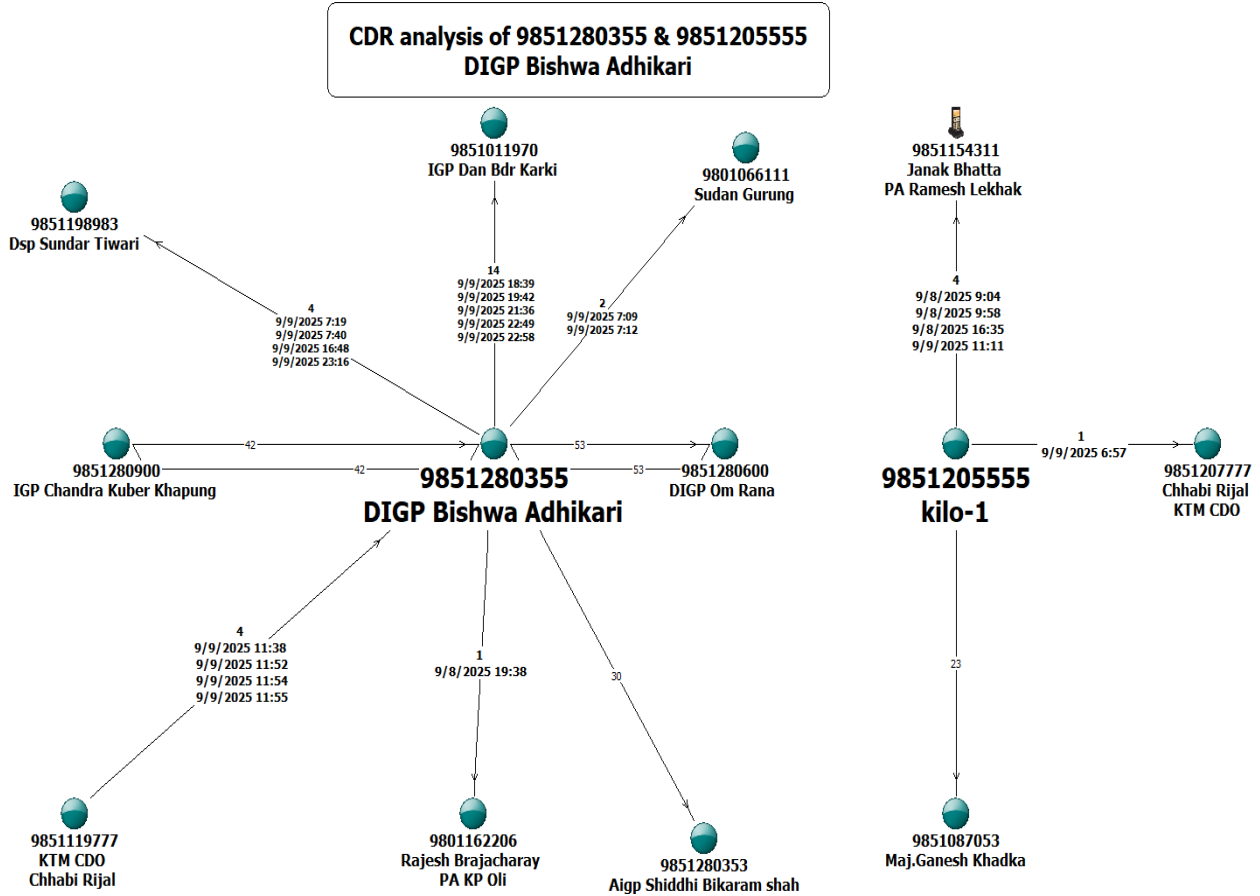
CDR analysis of 9851280355 & 9851205555
DIGP Bishwa Adhikari

9851011970
IGP Dan Bdr Karki

9801066111
Sudan Gurung

9851154311
Janak Bhatta
PA Ramesh Lekhak

9851198983
Dsp Sundar Tiwari

14
9/9/2025 18:39
9/9/2025 19:42
9/9/2025 21:36
9/9/2025 22:49
9/9/2025 22:58

2
9/9/2025 7:09
9/9/2025 7:12

4
9/8/2025 9:04
9/8/2025 9:58
9/8/2025 16:35
9/9/2025 11:11

4
9/9/2025 7:19
9/9/2025 7:40
9/9/2025 16:48
9/9/2025 23:16

42
42
53
53

9851280900
IGP Chandra Kuber Khapung

9851280355
DIGP Bishwa Adhikari

9851280600
DIGP Om Rana

9851205555
kilo-1

1
9/9/2025 6:57

9851207777
Chhabi Rijal
KTM CDO

4
9/9/2025 11:38
9/9/2025 11:52
9/9/2025 11:54
9/9/2025 11:55

1
9/8/2025 19:38

30

23

9851119777
KTM CDO
Chhabi Rijal

9801162206
Rajesh Brajacharay
PA KP Oli

9851280353
Aigp Shiddhi Bikaram shah

9851087053
Maj.Ganesh Khadka